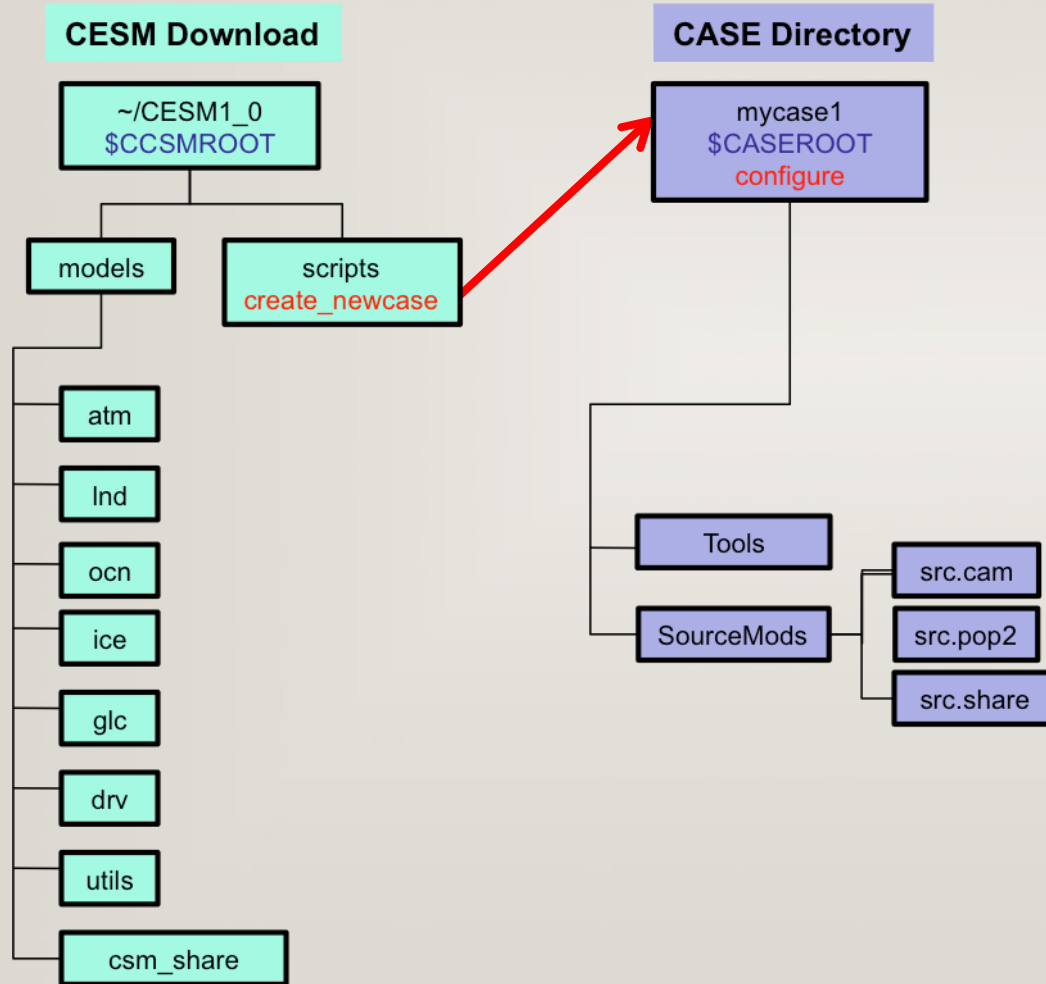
CESM Download

~/CESM1_0
$CCSMROOT

models

scripts
create_newcase

atm

lnd

ocn

ice

glc

drv

utils

csm_share

CASE Directory

mycase1
$CASEROOT
configure

Tools

SourceMods

src.cam

src.pop2

src.share